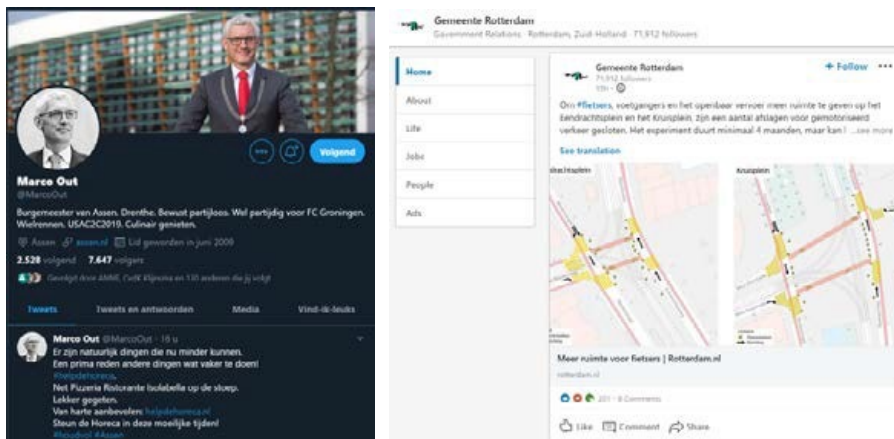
Volgend

Marco Out
@MarcoOut

Burgemeester van Assen. Drenthe. Bewust partijloos. Wel partijdig voor FC Groningen. Wielrennen. USAC2C2019. Culinair genieten.

Assen assen.nl Lid geworden in juni 2009

2.528 volgend 7.647 volgers

Gevolgd door AMNE, CvdK Klijnsma en 135 anderen die jij volgt

Tweets | Tweets en antwoorden | Media | Vind-ik-leuks

Marco Out @MarcoOut · 18 u
Er zijn natuurlijk dingen die nu minder kunnen.
Een prima reden andere dingen wat vaker te doen!
#helpdehoreca
Net Pizzeria Ristorante Isolabella op de stoep.
Lekker gegeten.
Van harte aanbevolen: helpdehoreca.nl
Steun de Horeca in deze moeilijke tijden!
#houdvol #Assen

Gemeente Rotterdam
Government Relations · Rotterdam, Zuid-Holland · 71,912 followers

Home
About
Life
Jobs
People
Ads

Gemeente Rotterdam
71,912 followers
10h

+ Follow

Om #fietsers, voetgangers en het openbaar vervoer meer ruimte te geven op het Eendrachtsplein en het Kruisplein, zijn een aantal afslagen voor gemotoriseerd verkeer gesloten. Het experiment duurt minimaal 4 maanden, maar kan ...see more

See translation

Eendrachtsplein
Kruisplein

Meer ruimte voor fietsers | Rotterdam.nl
rotterdam.nl

201 · 8 Comments

Like Comment Share